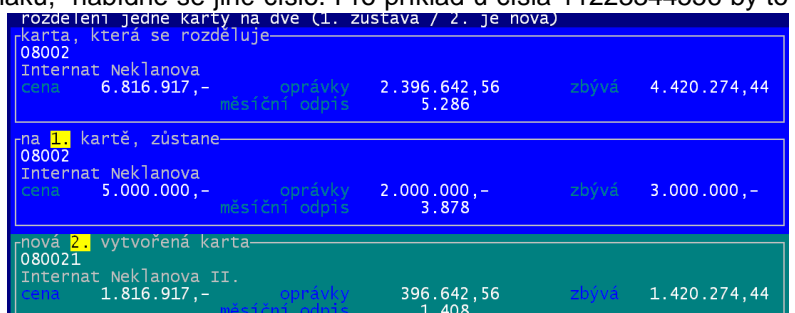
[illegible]laku, nabídne se jiné číslo. Pro příklad u čísla 1122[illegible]

rozdělení jedné karty na dvě (1. zůstává / 2. je nová)

karta, která se rozděluje
08002
Internat Neklanova
cena 6.816.917,- oprávky 2.396.642,56 zbývá 4.420.274,44
měsíční odpis 5.286

na 1. kartě, zůstane
08002
Internat Neklanova
cena 5.000.000,- oprávky 2.000.000,- zbývá 3.000.000,-
měsíční odpis 3.878

nová 2. vytvořená karta
080021
Internat Neklanova II.
cena 1.816.917,- oprávky 396.642,56 zbývá 1.420.274,44
měsíční odpis 1.408